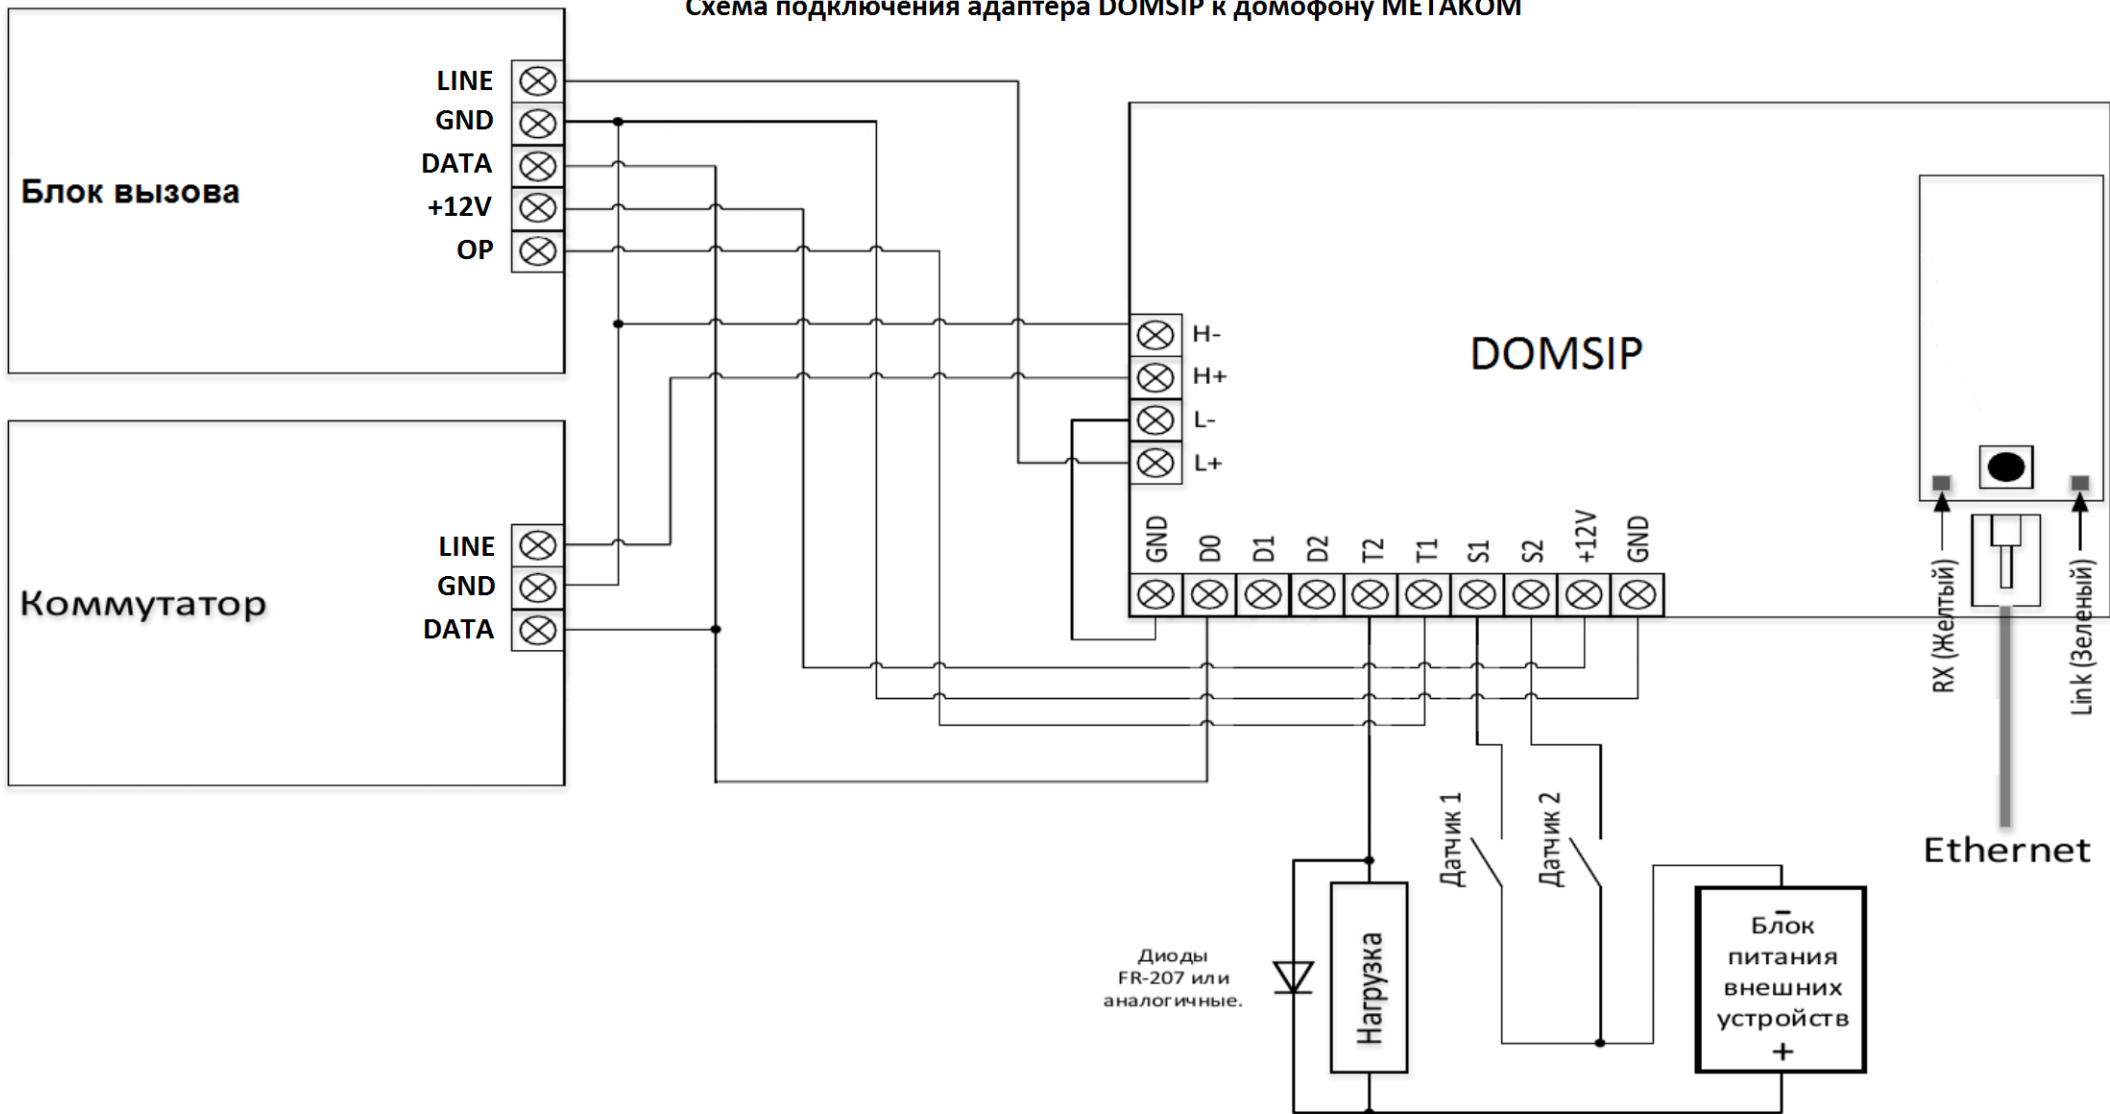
Схема подключения адаптера DOMSIP к домофону МЕТАКОМ

Блок вызова

LINE
GND
DATA
+12V
OP

Коммутатор

LINE
GND
DATA

DOMSIP

H-
H+
L-
L+

GND
D0
D1
D2
T2
T1
S1
S2
+12V
GND

RX (Желтый)
Link (Зеленый)

Ethernet

Датчик 1
Датчик 2

Диоды
FR-207 или
аналогичные.

Нагрузка

Блок
питания
внешних
устройств
-
+